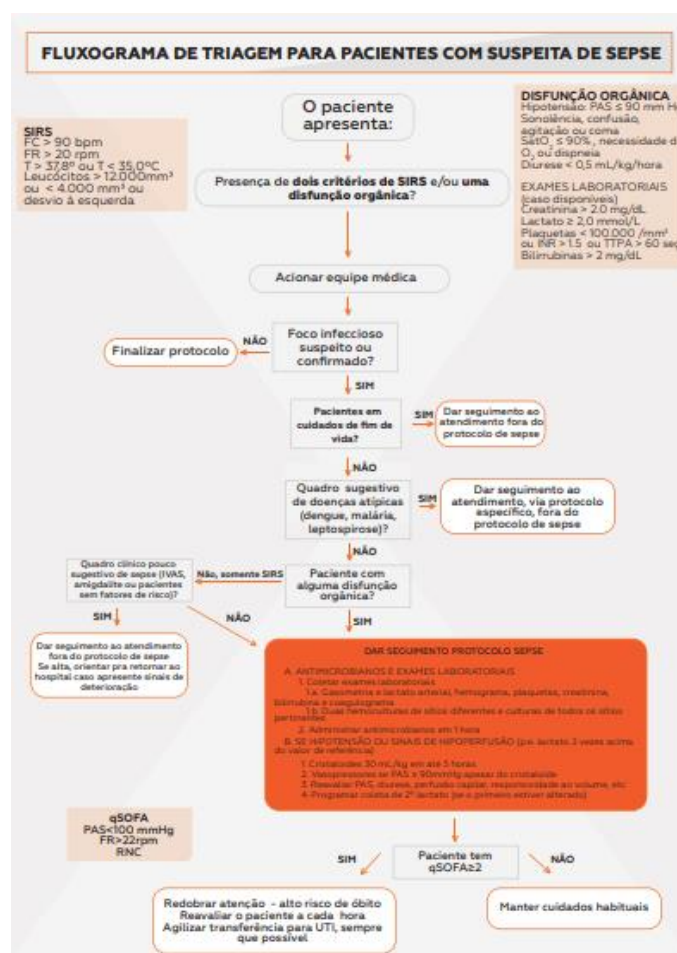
FLUXOGRAMA DE TRIAGEM PARA PACIENTES COM SUSPEITA DE SEPSE

SIRS
FC > 90 bpm
FR > 20 rpm
T > 37,8º ou T < 35,0ºC
Leucócitos > 12.000mm³ ou < 4.000 mm³ ou desvio à esquerda

O paciente apresenta:

DISFUNÇÃO ORGÂNICA
Hipotensão: PAS ≤ 90 mm H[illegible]
Sonolência, confusão, agitação ou coma
SatO$_2$ ≤ 90%, necessidade d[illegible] O$_2$ ou dispneia
Diurese < 0,5 mL/kg/hora

EXAMES LABORATORIAIS (caso disponíveis)
Creatinina > 2,0 mg/dL
Lactato ≥ 2,0 mmol/L
Plaquetas < 100.000 /mm³ ou INR > 1,5 ou TTPA > 60 se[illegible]
Bilirrubinas > 2 mg/dL

Presença de dois critérios de SIRS e/ou uma disfunção orgânica?

Acionar equipe médica

Foco infeccioso suspeito ou confirmado?
NÃO
Finalizar protocolo
SIM

Pacientes em cuidados de fim de vida?
SIM
Dar seguimento ao atendimento fora do protocolo de sepse
NÃO

Quadro sugestivo de doenças atípicas (dengue, malária, leptospirose)?
SIM
Dar seguimento ao atendimento, via protocolo específico, fora do protocolo de sepse
NÃO

Paciente com alguma disfunção orgânica?
Não, somente SIRS
Quadro clínico pouco sugestivo de sepse (IVAS, amigdalite ou pacientes sem fatores de risco)?
SIM
Dar seguimento ao atendimento fora do protocolo de sepse
Se alta, orientar pra retornar ao hospital caso apresente sinais de deterioração
NÃO
SIM

DAR SEGUIMENTO PROTOCOLO SEPSE
A. ANTIMICROBIANOS E EXAMES LABORATORIAIS
1. Coletar exames laboratoriais
1.a. Gasometria e lactato arterial, hemograma, plaquetas, creatinina, bilirrubina e coagulograma
1.b. Duas hemoculturas de sítios diferentes e culturas de todos os sítios pertinentes
2. Administrar antimicrobianos em 1 hora
B. SE HIPOTENSÃO OU SINAIS DE HIPOPERFUSÃO (p.e. lactato 2 vezes acima do valor de referência)
1. Cristaloides 30 mL/kg em até 3 horas
2. Vasopressores se PAS ≤ 90mmHg apesar do cristaloide
3. Reavaliar PAS, diurese, perfusão capilar, responsividade ao volume, etc
4. Programar coleta de 2º lactato (se o primeiro estiver alterado)

qSOFA
PAS<100 mmHg
FR>22rpm
RNC

Paciente tem qSOFA≥2
SIM
Redobrar atenção - alto risco de óbito
Reavaliar o paciente a cada hora
Agilizar transferência para UTI, sempre que possível
NÃO
Manter cuidados habituais